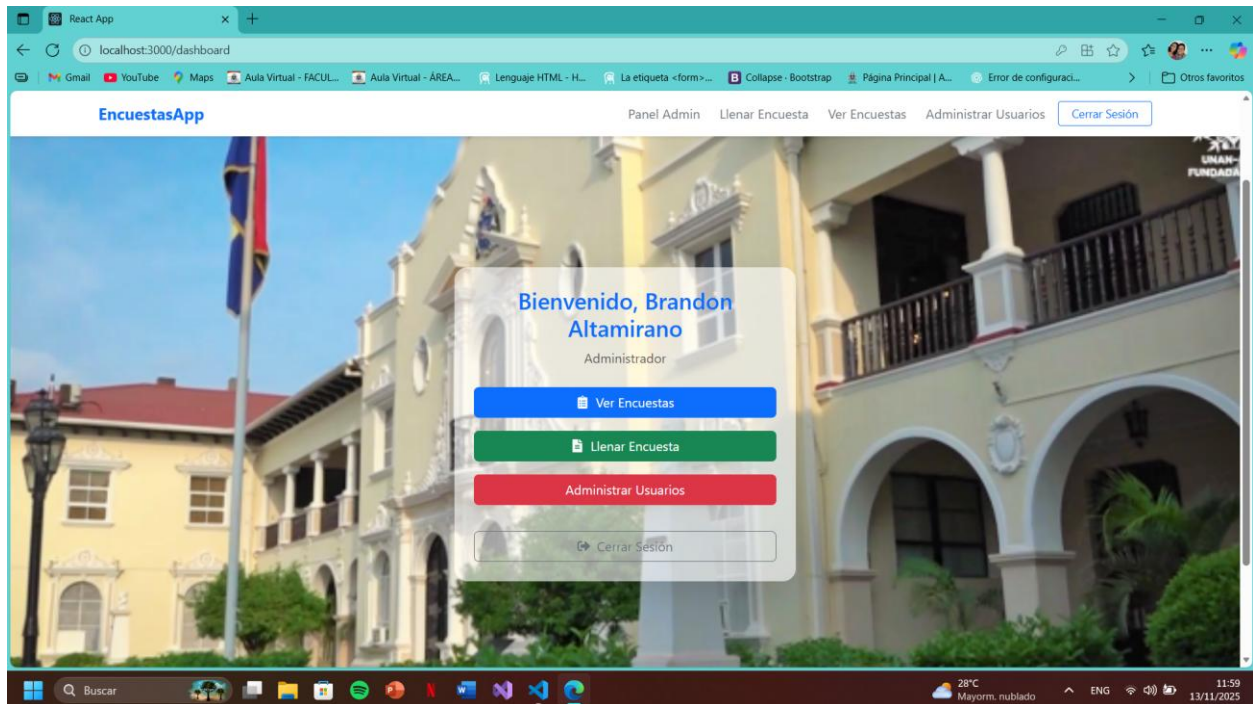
React App

localhost:3000/dashboard

Gmail YouTube Maps Aula Virtual - FACUL... Aula Virtual - ÁREA... Lenguaje HTML - H... La etiqueta <form>... Collapse · Bootstrap Página Principal | A... Error de configuraci... Otros favoritos

EncuestasApp

Panel Admin Llenar Encuesta Ver Encuestas Administrar Usuarios Cerrar Sesión

UNAN-
FUNDADA

Bienvenido, Brandon Altamirano

Administrador

Ver Encuestas

Llenar Encuesta

Administrar Usuarios

Cerrar Sesión

Buscar

28°C
Mayorm. nublado

ENG

11:59
13/11/2025